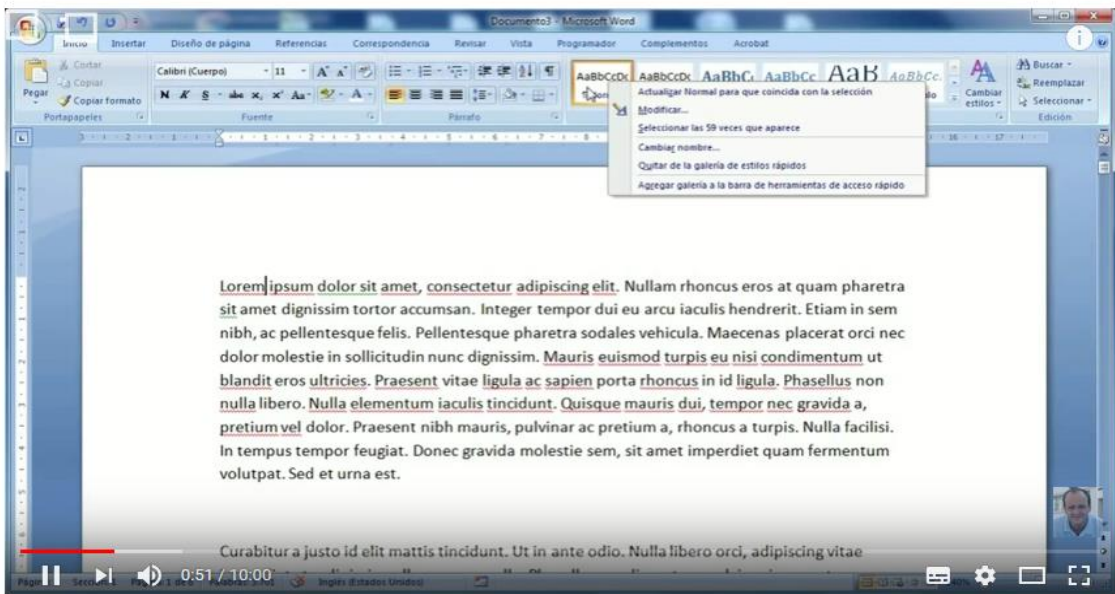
Documento3 - Microsoft Word

Inicio Insertar Diseño de página Referencias Correspondencia Revisar Vista Programador Complementos Acrobat

Cortar
Copiar
Pegar
Copiar formato
Portapapeles

Calibri (Cuerpo) 11
Fuente

Párrafo

AaBbCcDc AaBbCcDc AaBbCc AaBbCc AaB AaBbCc.

Cambiar estilos

Buscar
Reemplazar
Seleccionar
Edición

Actualizar Normal para que coincida con la selección
Modificar...
Seleccionar las 59 veces que aparece
Cambiar nombre...
Quitar de la galería de estilos rápidos
Agregar galería a la barra de herramientas de acceso rápido

Lorem ipsum dolor sit amet, consectetur adipiscing elit. Nullam rhoncus eros at quam pharetra sit amet dignissim tortor accumsan. Integer tempor dui eu arcu iaculis hendrerit. Etiam in sem nibh, ac pellentesque felis. Pellentesque pharetra sodales vehicula. Maecenas placerat orci nec dolor molestie in sollicitudin nunc dignissim. Mauris euismod turpis eu nisi condimentum ut blandit eros ultricies. Praesent vitae ligula ac sapien porta rhoncus in id ligula. Phasellus non nulla libero. Nulla elementum iaculis tincidunt. Quisque mauris dui, tempor nec gravida a, pretium vel dolor. Praesent nibh mauris, pulvinar ac pretium a, rhoncus a turpis. Nulla facilisi. In tempus tempor feugiat. Donec gravida molestie sem, sit amet imperdiet quam fermentum volutpat. Sed et urna est.

Curabitur a justo id elit mattis tincidunt. Ut in ante odio. Nulla libero orci, adipiscing vitae

0:51 / 10:00

Inglés (Estados Unidos)